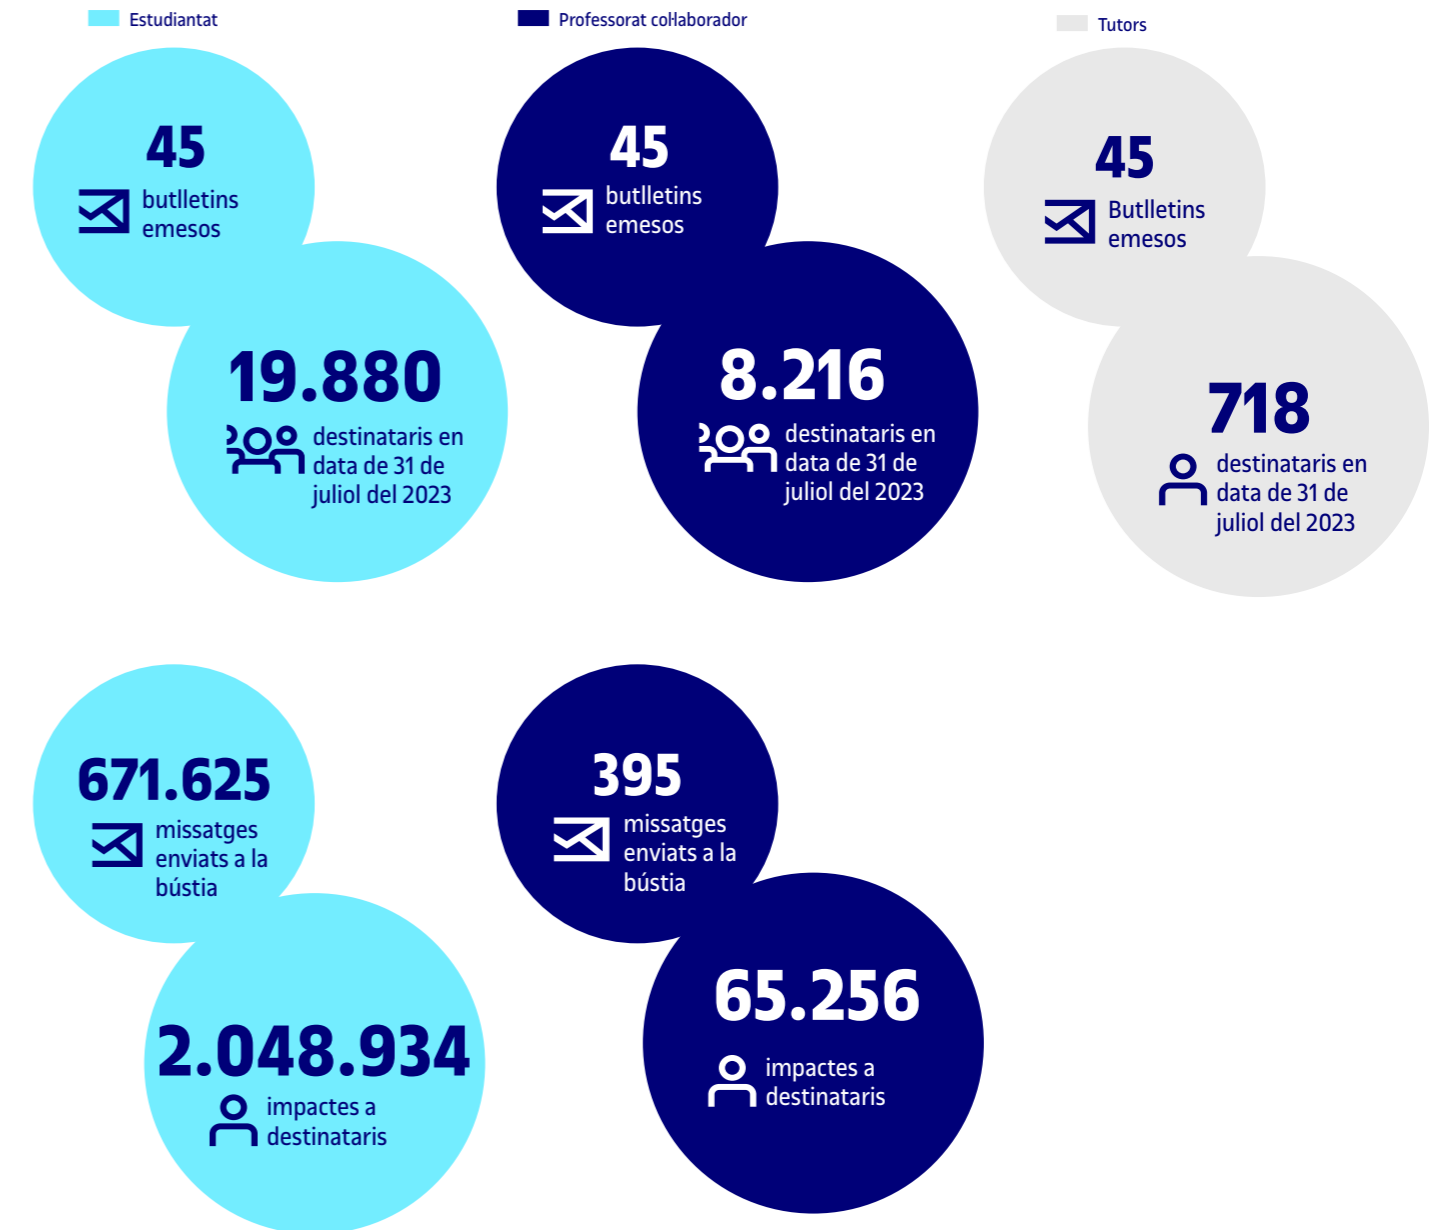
Estudiantat

Professorat col·laborador

Tutors

45
butlletins emesos

19.880
destinataris en data de 31 de juliol del 2023

45
butlletins emesos

8.216
destinataris en data de 31 de juliol del 2023

45
Butlletins emesos

718
destinataris en data de 31 de juliol del 2023

671.625
missatges enviats a la bústia

2.048.934
impactes a destinataris

395
missatges enviats a la bústia

65.256
impactes a destinataris